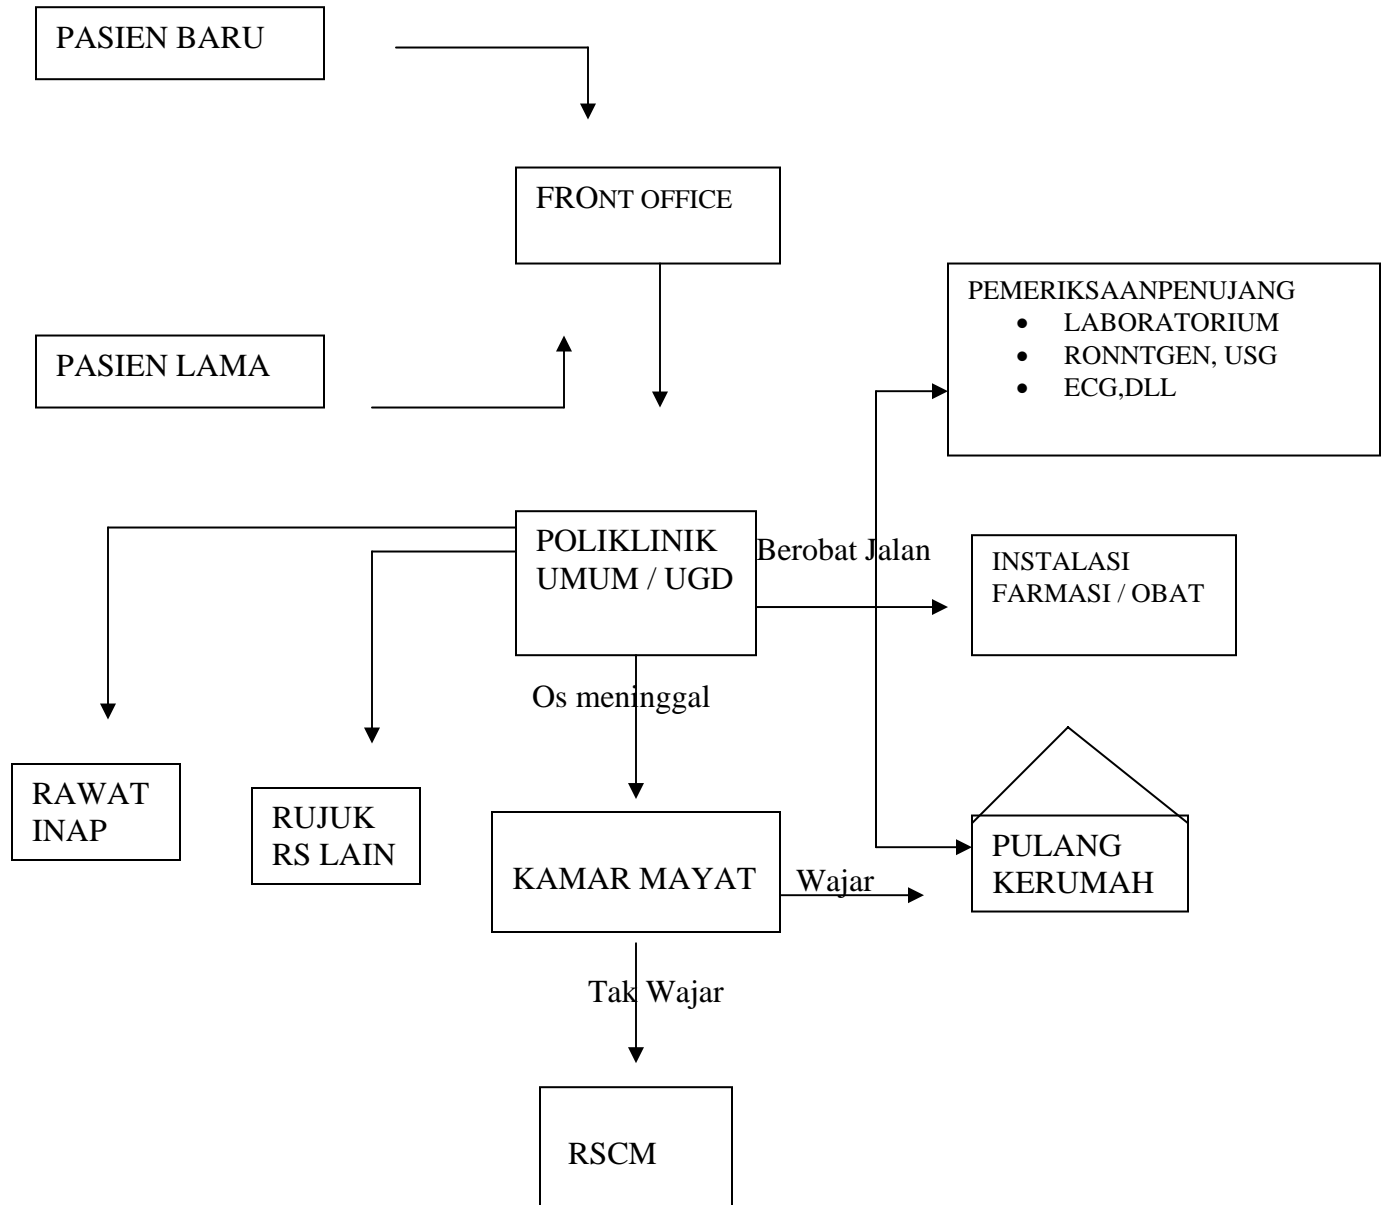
PASIEN BARU

FRONT OFFICE

PASIEN LAMA

PEMERIKSAANPENUJANG
- LABORATORIUM
- RONNTGEN, USG
- ECG,DLL

POLIKLINIK UMUM / UGD

Berobat Jalan

INSTALASI FARMASI / OBAT

Os meninggal

RAWAT INAP

RUJUK RS LAIN

KAMAR MAYAT

Wajar

PULANG KERUMAH

Tak Wajar

RSCM